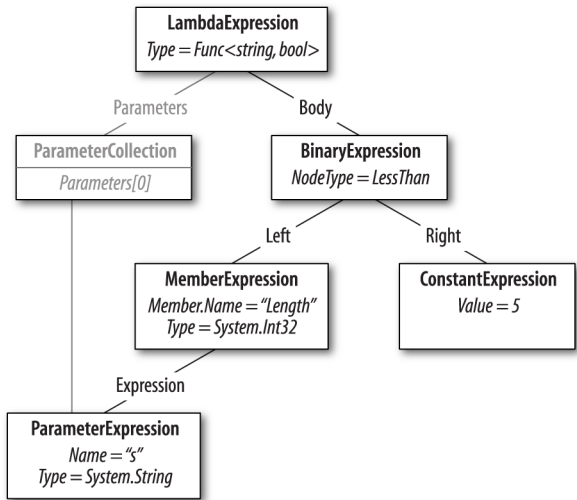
LambdaExpression
Type = Func<string, bool>

Parameters

Body

ParameterCollection
Parameters[0]

BinaryExpression
NodeType = LessThan

Left

Right

MemberExpression
Member.Name = "Length"
Type = System.Int32

ConstantExpression
Value = 5

Expression

ParameterExpression
Name = "s"
Type = System.String